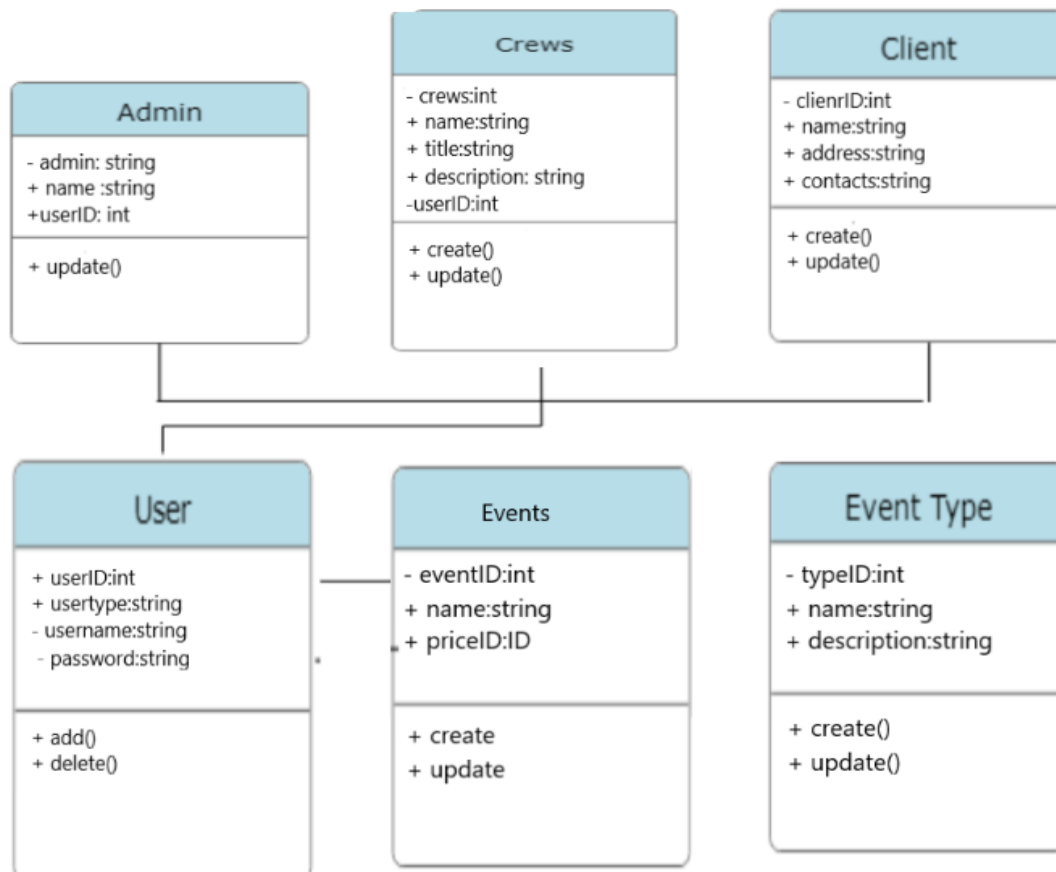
Admin

- admin: string
+ name :string
+userID: int

+ update()

Crews

- crews:int
+ name:string
+ title:string
+ description: string
-userID:int

+ create()
+ update()

Client

- clienrID:int
+ name:string
+ address:string
+ contacts:string

+ create()
+ update()

User

+ userID:int
+ usertype:string
- username:string
- password:string

+ add()
+ delete()

Events

- eventID:int
+ name:string
+ priceID:ID

+ create
+ update

Event Type

- typeID:int
+ name:string
+ description:string

+ create()
+ update()